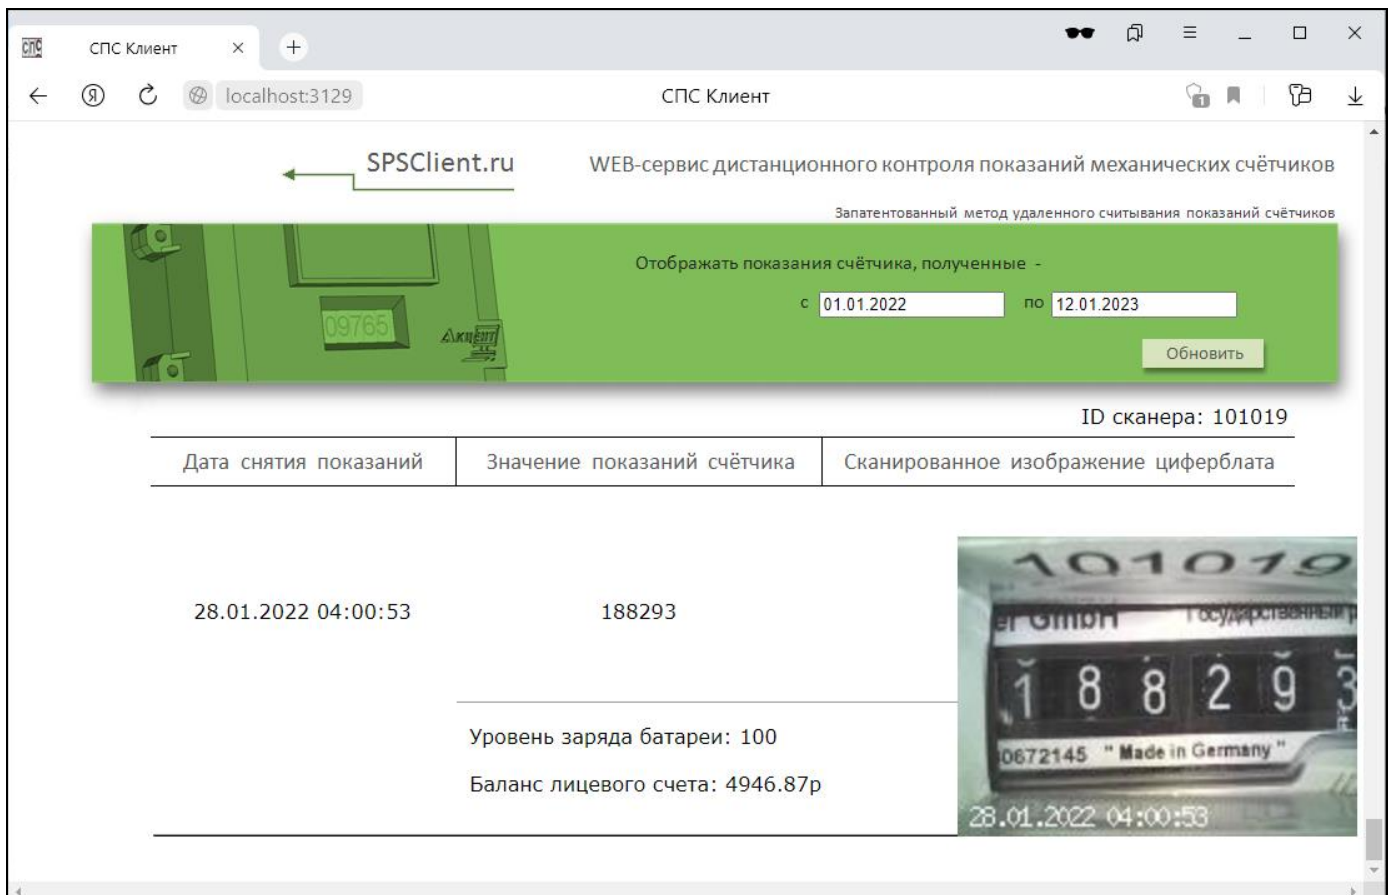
СПС Клиент ×

localhost:3129

СПС Клиент

SPSClient.ru

WEB-сервис дистанционного контроля показаний механических счётчиков

Запатентованный метод удаленного считывания показаний счётчиков

09765

Отображать показания счётчика, полученные -

с 01.01.2022 по 12.01.2023

Обновить

ID сканера: 101019

| Дата снятия показаний | Значение показаний счётчика | Сканированное изображение циферблата |
|---|---|---|
| 28.01.2022 04:00:53 | 188293 | |

Уровень заряда батареи: 100

Баланс лицевого счета: 4946.87р

101019
er GmbH Государственный
1 8 8 2 9 3
0672145 " Made in Germany "
28.01.2022 04:00:53